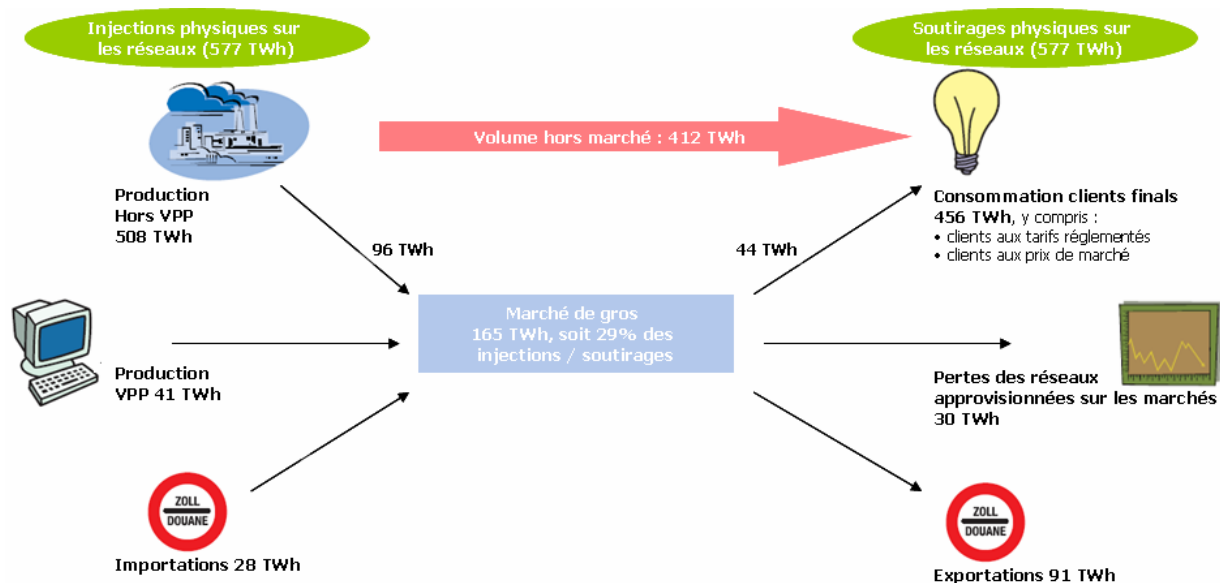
Injections physiques sur les réseaux (577 TWh)

Soutirages physiques sur les réseaux (577 TWh)

Volume hors marché : 412 TWh

Production Hors VPP 508 TWh

96 TWh

44 TWh

Consommation clients finals 456 TWh, y compris :
• clients aux tarifs réglementés
• clients aux prix de marché

Marché de gros 165 TWh, soit 29% des injections / soutirages

Production VPP 41 TWh

Pertes des réseaux approvisionnées sur les marchés 30 TWh

ZOLL DOUANE

Importations 28 TWh

ZOLL DOUANE

Exportations 91 TWh